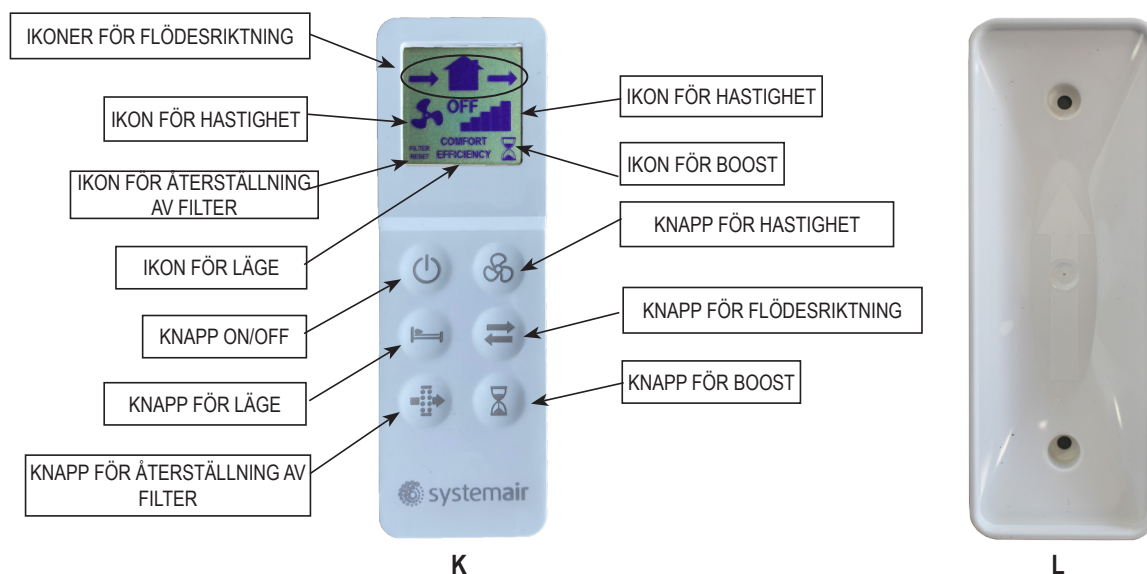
IKONER FÖR FLÖDESRIKTNING

IKON FÖR HASTIGHET

IKON FÖR ÅTERSTÄLLNING AV FILTER

IKON FÖR LÄGE

KNAPP ON/OFF

KNAPP FÖR LÄGE

KNAPP FÖR ÅTERSTÄLLNING AV FILTER

OFF

COMFORT

EFFICIENCY

FILTER RESET

systemair

IKON FÖR HASTIGHET

IKON FÖR BOOST

KNAPP FÖR HASTIGHET

KNAPP FÖR FLÖDESRIKTNING

KNAPP FÖR BOOST

K

L